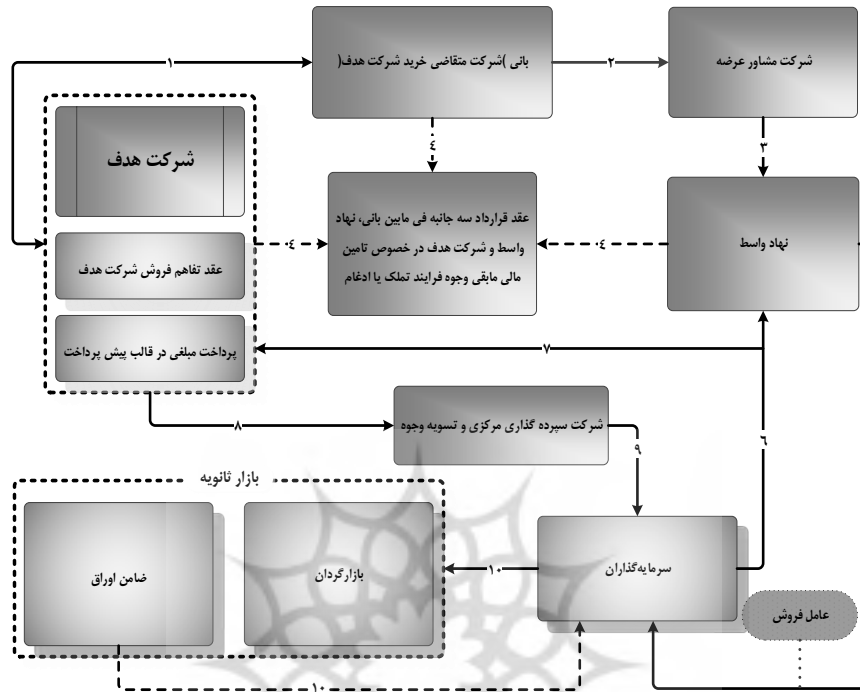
بانی (شرکت متقاضی خرید شرکت هدف)

شرکت مشاور عرضه

۱

۲

۳

۴

شرکت هدف

عقد تفاهم فروش شرکت هدف

پرداخت مبلغی در قالب پیش پرداخت

۰۴

عقد قرارداد سه جانبه فی مابین بانی، نهاد واسط و شرکت هدف در خصوص تامین مالی مابقی وجوه فرایند تملک یا ادغام

۰۴

نهاد واسط

۷

۸

شرکت سپرده گذاری مرکزی و تسویه وجوه

۹

۶

بازار ثانویه

ضامن اوراق

بازارگردان

۱۰

سرمایه‌گذاران

عامل فروش

۱۰